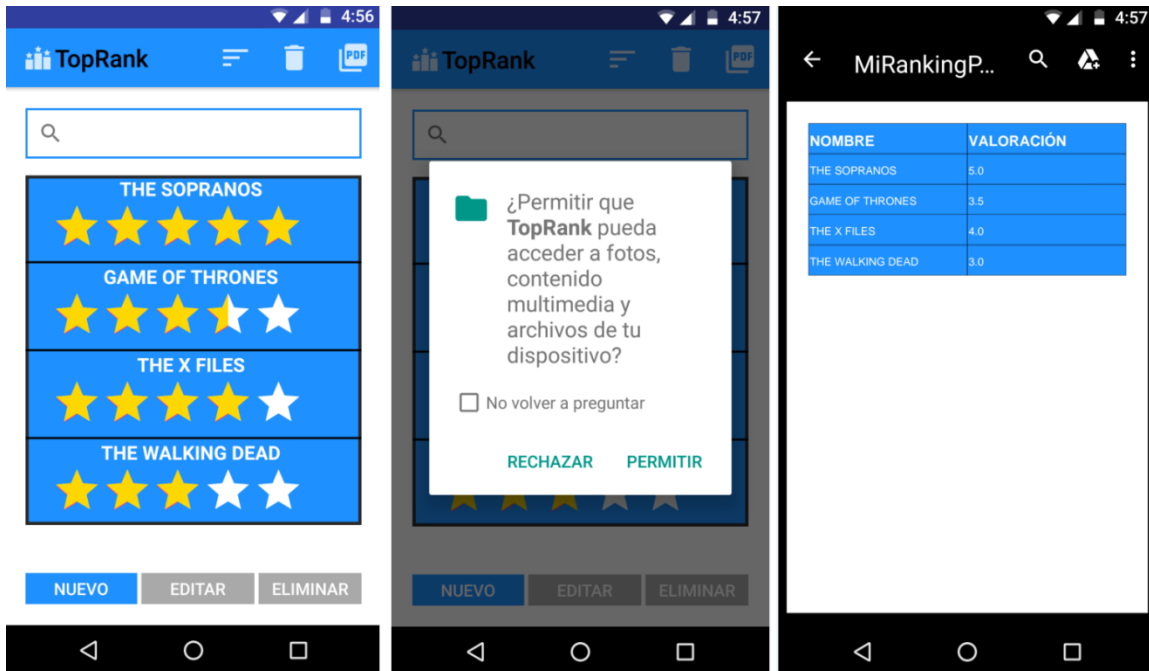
4:56

TopRank

PDF

THE SOPRANOS

GAME OF THRONES

THE X FILES

THE WALKING DEAD

NUEVO EDITAR ELIMINAR

4:57

TopRank

PDF

¿Permitir que **TopRank** pueda acceder a fotos, contenido multimedia y archivos de tu dispositivo?

No volver a preguntar

RECHAZAR PERMITIR

NUEVO EDITAR ELIMINAR

4:57

MiRankingP...

| NOMBRE | VALORACIÓN |
|---|---|
| THE SOPRANOS | 5.0 |
| GAME OF THRONES | 3.5 |
| THE X FILES | 4.0 |
| THE WALKING DEAD | 3.0 |